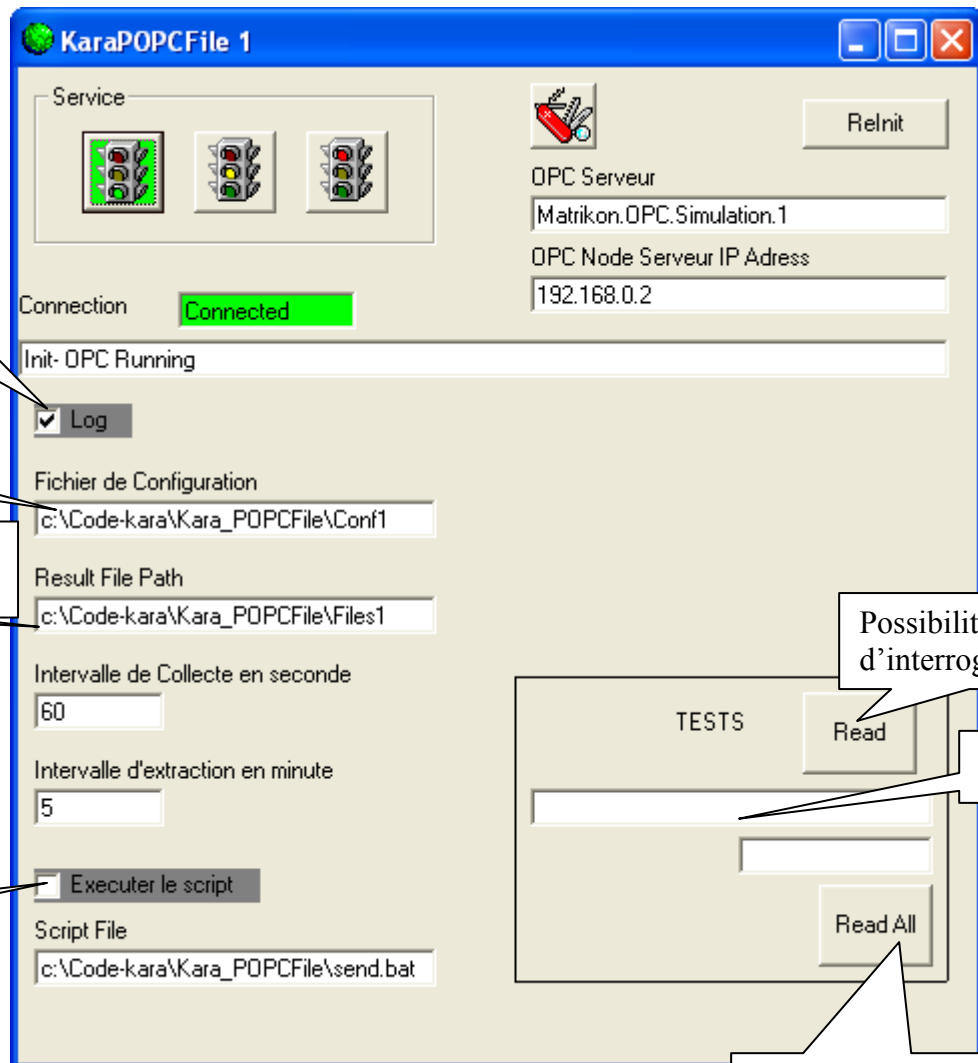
KaraPOPCFile 1

Service

ReInit

OPC Serveur

Matrikon.OPC.Simulation.1

OPC Node Serveur IP Adress

192.168.0.2

Connection

Connected

Init- OPC Running

Log

Fichier de Configuration

c:\Code-kara\Kara_POPCFile\Conf1

Result File Path

c:\Code-kara\Kara_POPCFile\Files1

Possibilit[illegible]
d'interrog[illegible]

Intervalle de Collecte en seconde

60

TESTS

Read

Intervalle d'extraction en minute

5

Executer le script

Script File

c:\Code-kara\Kara_POPCFile\send.bat

Read All